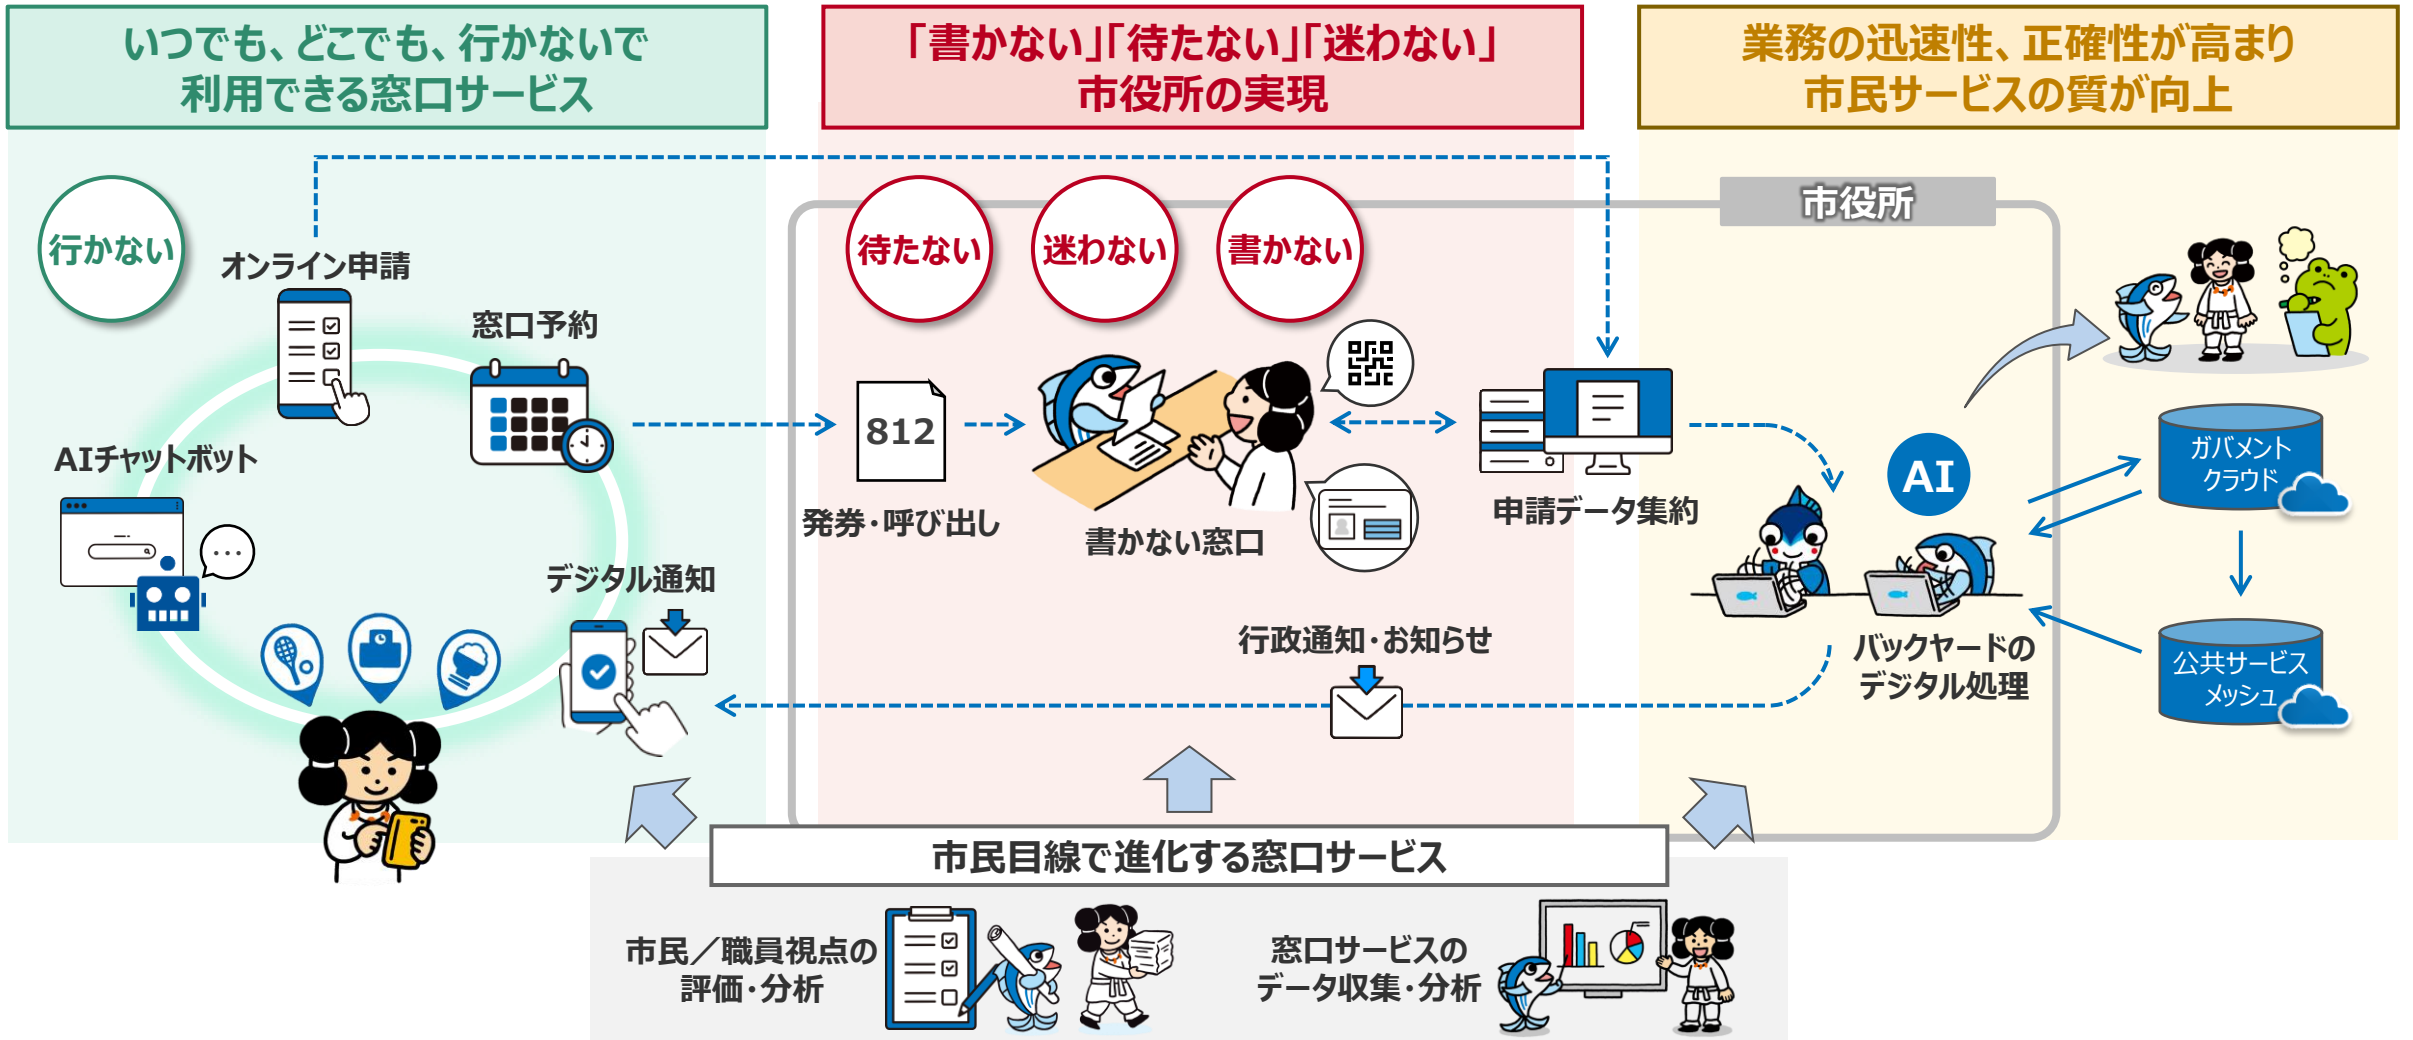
いつでも、どこでも、行かないで
利用できる窓口サービス

「書かない」「待たない」「迷わない」
市役所の実現

業務の迅速性、正確性が高まり
市民サービスの質が向上

行かない

オンライン申請

窓口予約

AIチャットボット

デジタル通知

待たない

迷わない

書かない

812

発券・呼び出し

書かない窓口

申請データ集約

市役所

AI

ガバメント
クラウド

公共サービス
メッシュ

バックヤードの
デジタル処理

行政通知・お知らせ

市民目線で進化する窓口サービス

市民／職員視点の
評価・分析

窓口サービスの
データ収集・分析